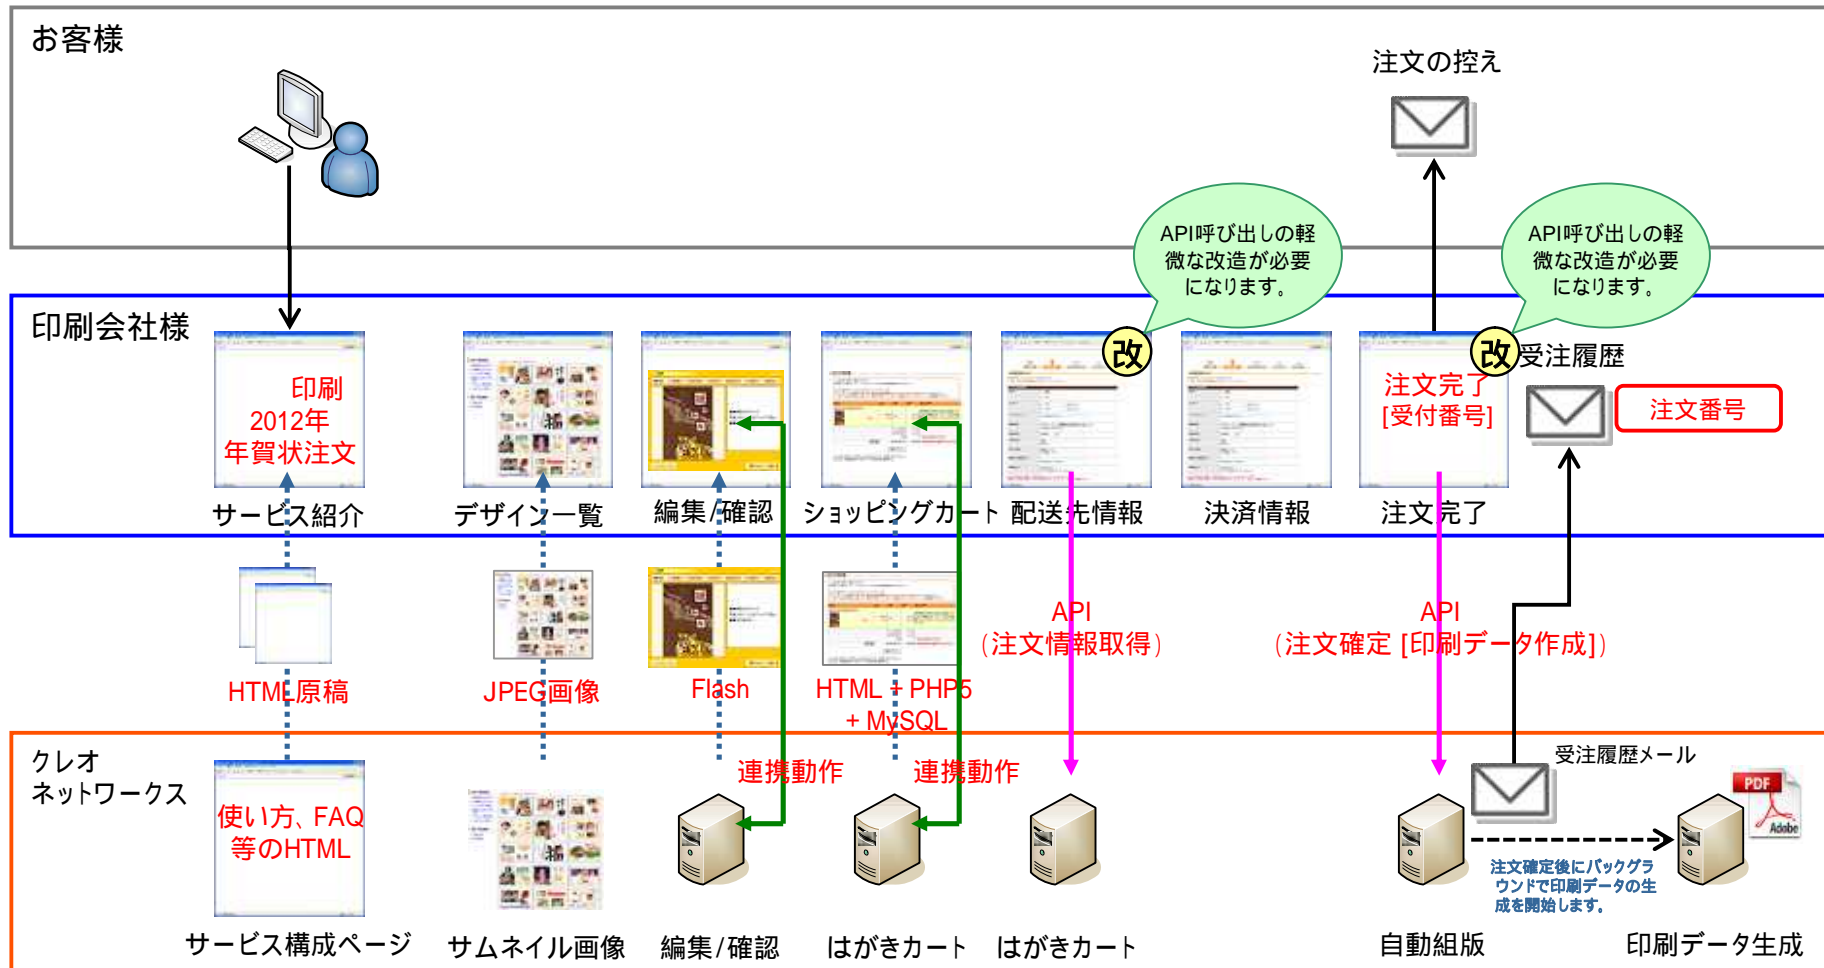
お客様

注文の控え

API呼び出しの軽微な改造が必要になります。

API呼び出しの軽微な改造が必要になります。

印刷会社様

印刷
2012年
年賀状注文

サービス紹介

デザイン一覧

編集/確認

ショッピングカート

改

配送先情報

決済情報

注文完了
[受付番号]

注文完了

改

受注履歴

注文番号

HTML原稿

JPEG画像

Flash

HTML + PHP5 + MySQL

API
(注文情報取得)

API
(注文確定 [印刷データ作成])

クレオ
ネットワークス

使い方、FAQ等のHTML

連携動作

連携動作

受注履歴メール

PDF

Adobe

注文確定後にバックグラウンドで印刷データの生成を開始します。

サービス構成ページ

サムネイル画像

編集/確認

はがきカート

はがきカート

自動組版

印刷データ生成